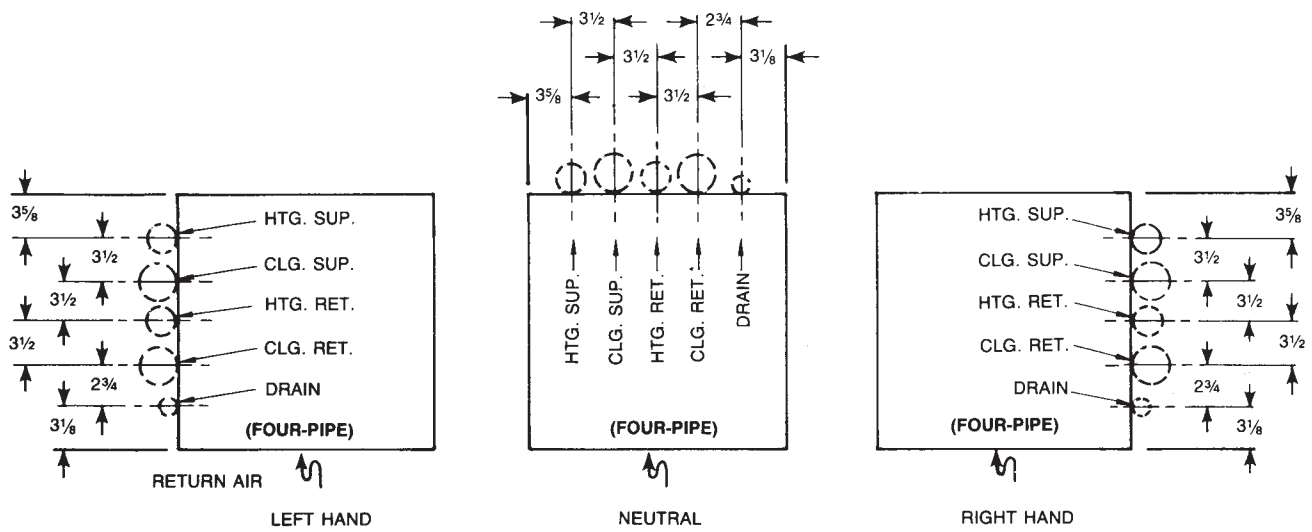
$3\frac{5}{8}$
$3\frac{1}{2}$
$3\frac{1}{2}$
$3\frac{1}{2}$
$2\frac{3}{4}$
$3\frac{1}{8}$
HTG. SUP.
CLG. SUP.
HTG. RET.
CLG. RET.
DRAIN
(FOUR-PIPE)
RETURN AIR
LEFT HAND

$3\frac{1}{2}$
$2\frac{3}{4}$
$3\frac{1}{2}$
$3\frac{1}{8}$
$3\frac{5}{8}$
$3\frac{1}{2}$
HTG. SUP.
CLG. SUP.
HTG. RET.
CLG. RET.
DRAIN
(FOUR-PIPE)
NEUTRAL

HTG. SUP.
CLG. SUP.
HTG. RET.
CLG. RET.
DRAIN
(FOUR-PIPE)
$3\frac{5}{8}$
$3\frac{1}{2}$
$3\frac{1}{2}$
$3\frac{1}{2}$
$2\frac{3}{4}$
$3\frac{1}{8}$
RIGHT HAND